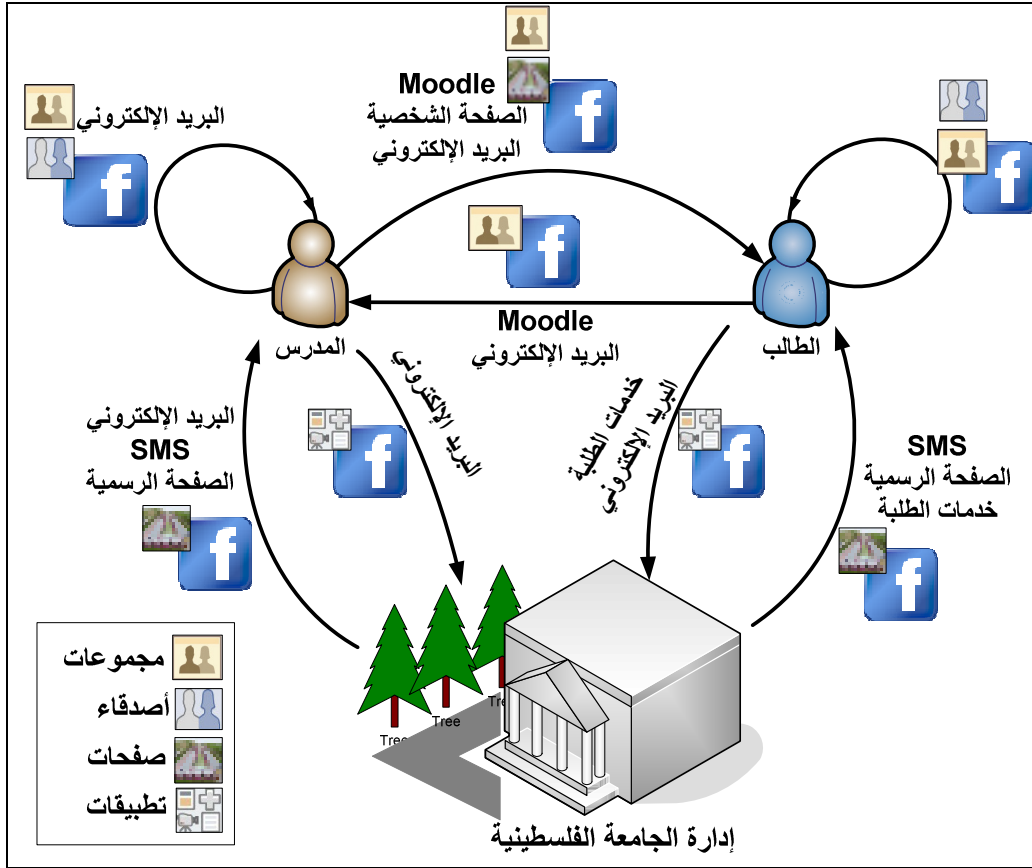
Moodle
الصفحة الشخصية
البريد الإلكتروني

البريد الإلكتروني

المدرس

Moodle
البريد الإلكتروني

الطالب

البريد الإلكتروني

خدمات الطلبة
البريد الإلكتروني

البريد الإلكتروني
SMS
الصفحة الرسمية

SMS
الصفحة الرسمية
خدمات الطلبة

مجموعات
أصدقاء
صفحات
تطبيقات

Tree
Tree
Tree

إدارة الجامعة الفلسطينية